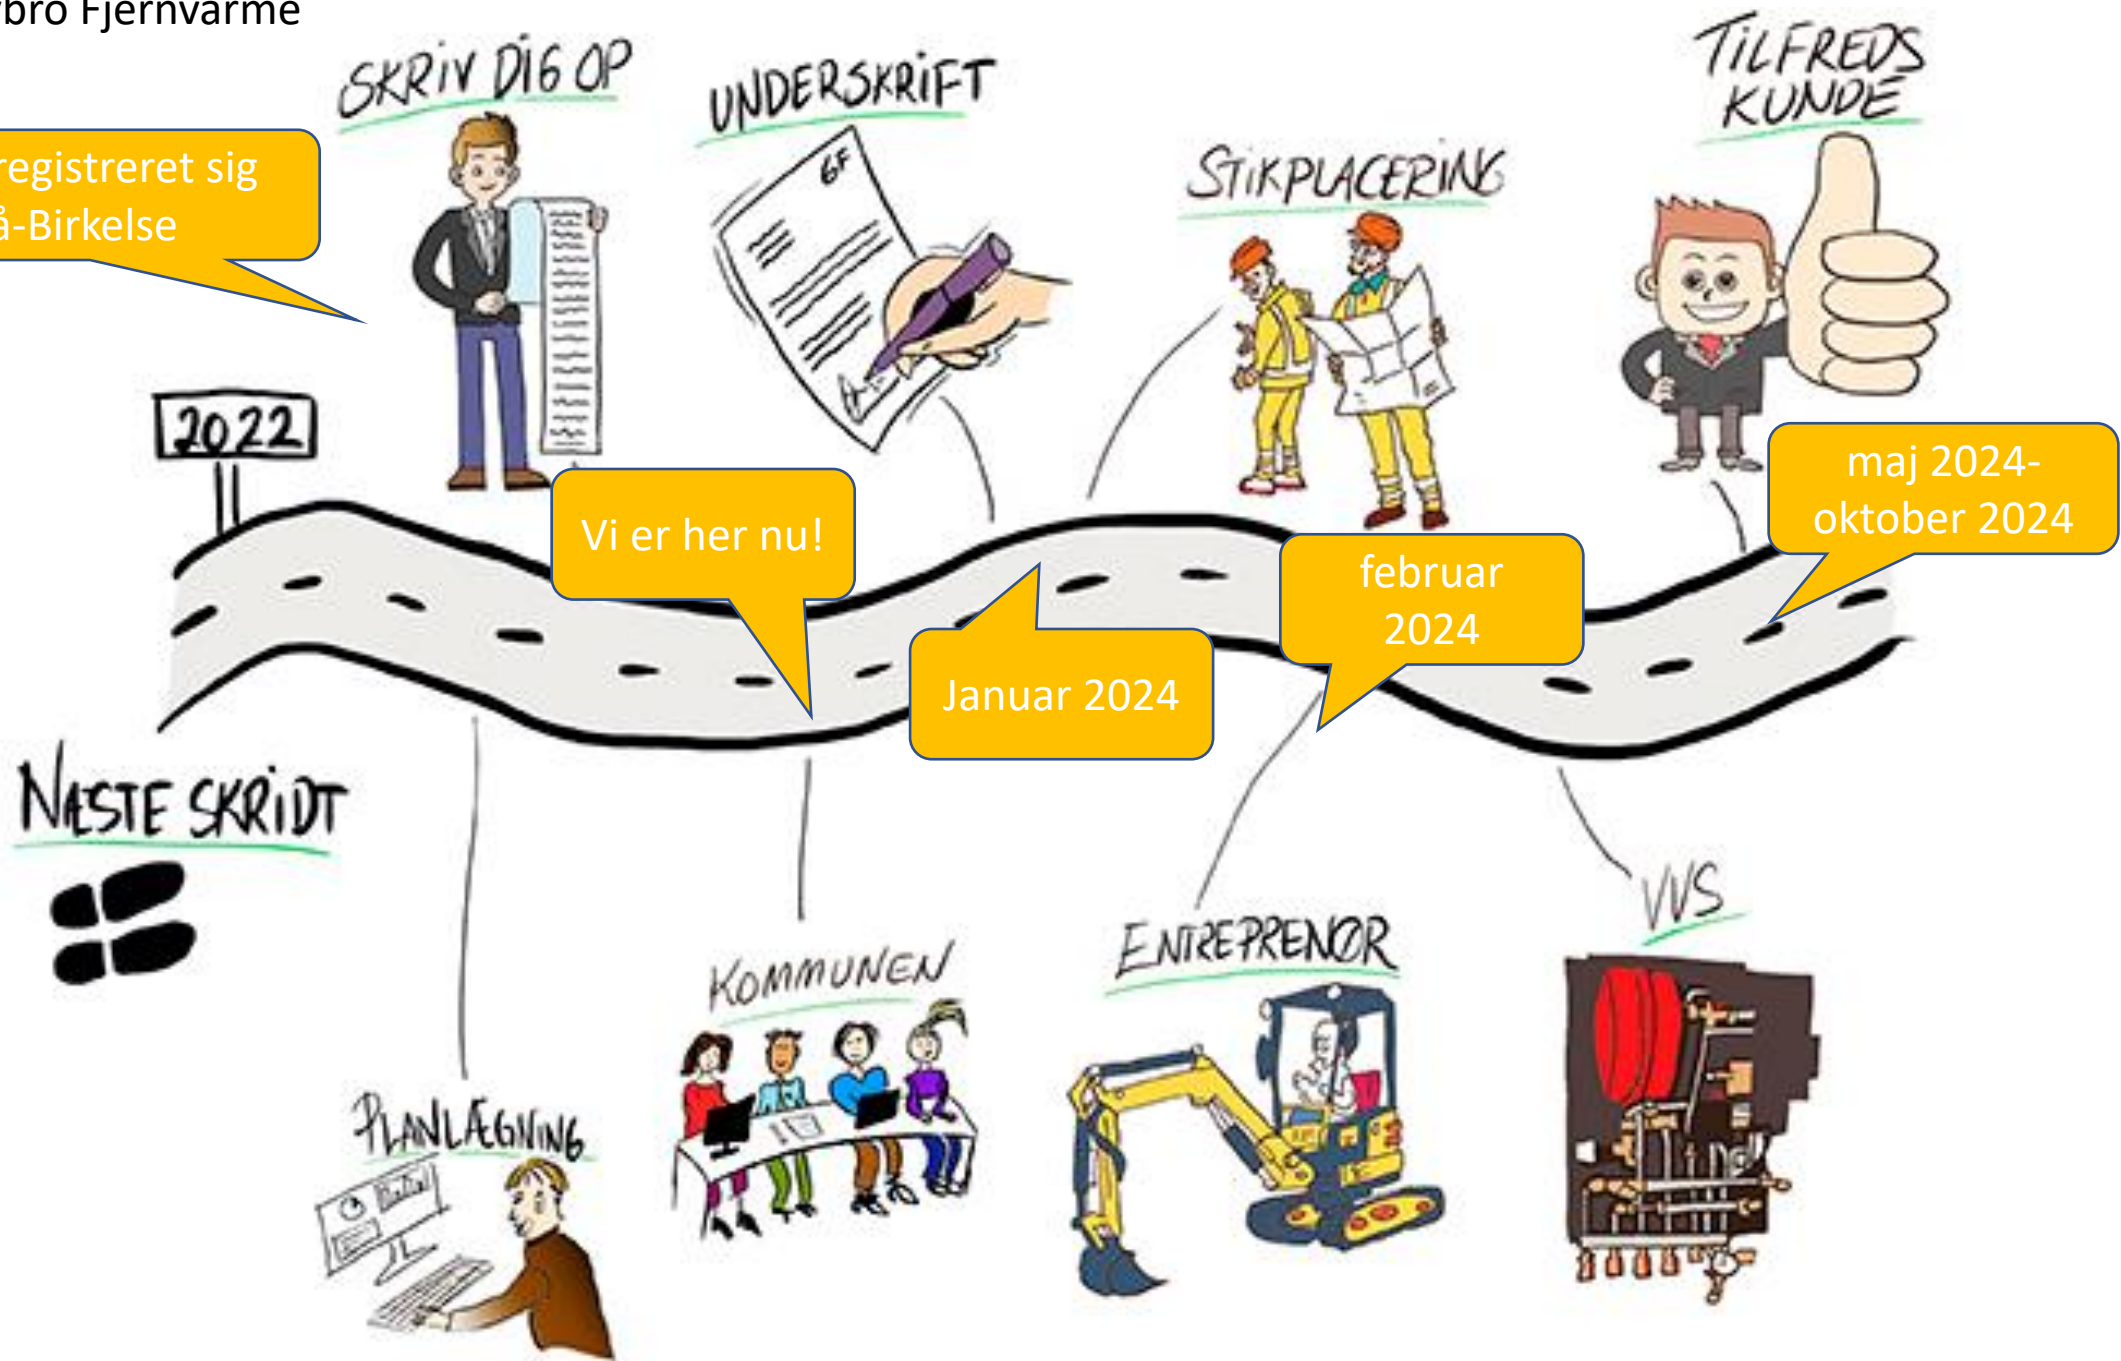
bro Fjernvarme

registreret sig å-Birkelse

SKRIV DIG OP

UNDERSKRIFT

GF

STIKPLACERING

TILFREDS KUNDE

2022

Vi er her nu!

Januar 2024

februar 2024

maj 2024-oktober 2024

NÆSTE SKRIDT

PLANLÆGNING

KOMMUNEN

ENTREPRENØR

VVS